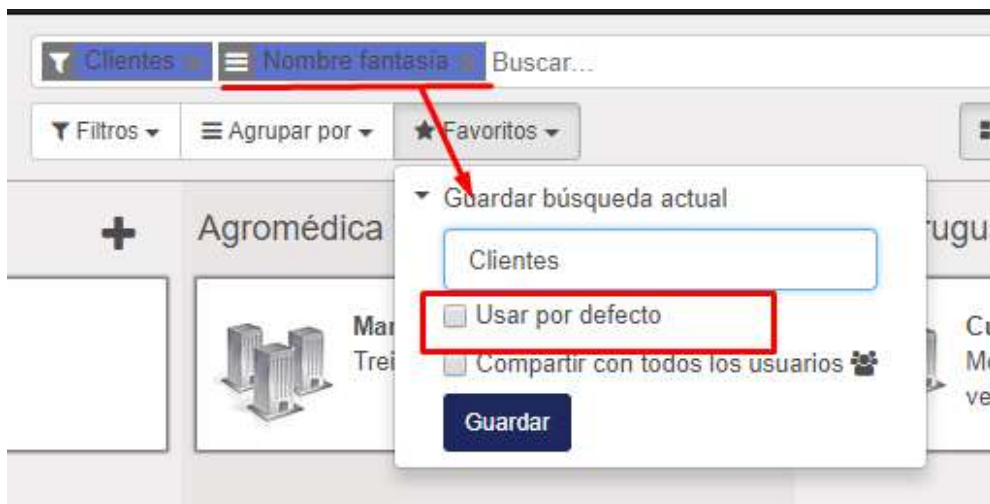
Clientes × Nombre fantasía × Buscar...

Filtros ▾ Agrupar por ▾ Favoritos ▾

+ Agroméd ica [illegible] rugua

Mar Trei

Cu Mo ve

Guardar búsqueda actual

Clientes

Usar por defecto

Compartir con todos los usuarios

Guardar